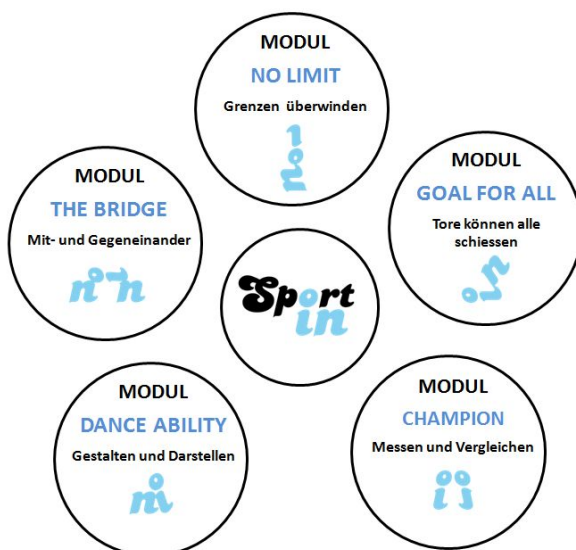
MODUL
NO LIMIT
Grenzen überwinden

MODUL
THE BRIDGE
Mit- und Gegeneinander

MODUL
GOAL FOR ALL
Tore können alle schiessen

Sport in

MODUL
DANCE ABILITY
Gestalten und Darstellen

MODUL
CHAMPION
Messen und Vergleichen